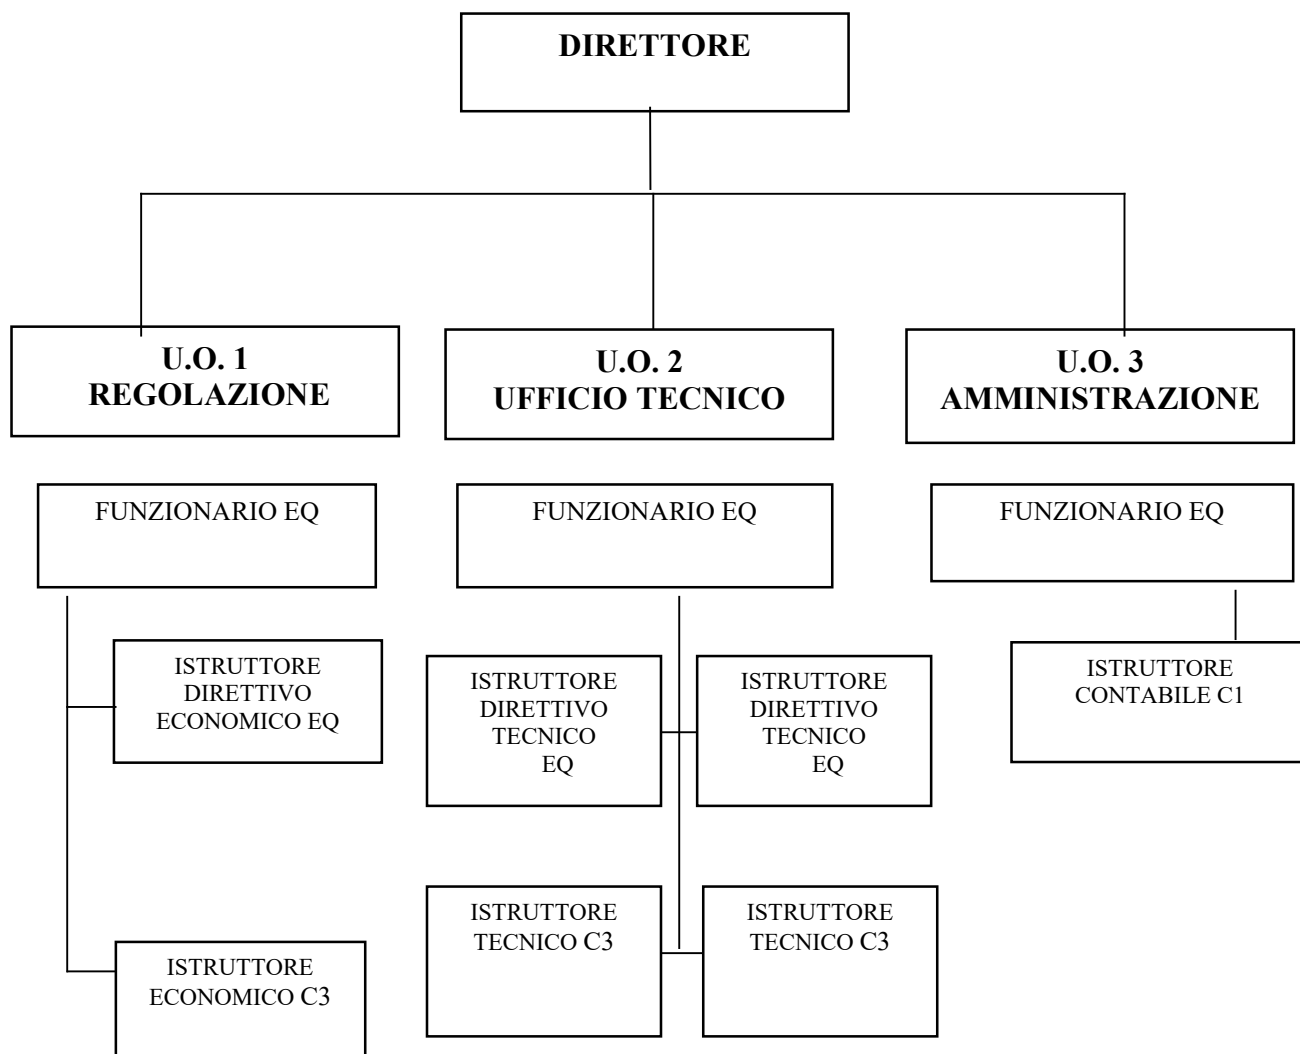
DIRETTORE

U.O. 1
REGOLAZIONE

U.O. 2
UFFICIO TECNICO

U.O. 3
AMMINISTRAZIONE

FUNZIONARIO EQ

FUNZIONARIO EQ

FUNZIONARIO EQ

ISTRUTTORE DIRETTIVO ECONOMICO EQ

ISTRUTTORE DIRETTIVO TECNICO EQ

ISTRUTTORE DIRETTIVO TECNICO EQ

ISTRUTTORE CONTABILE C1

ISTRUTTORE TECNICO C3

ISTRUTTORE TECNICO C3

ISTRUTTORE ECONOMICO C3